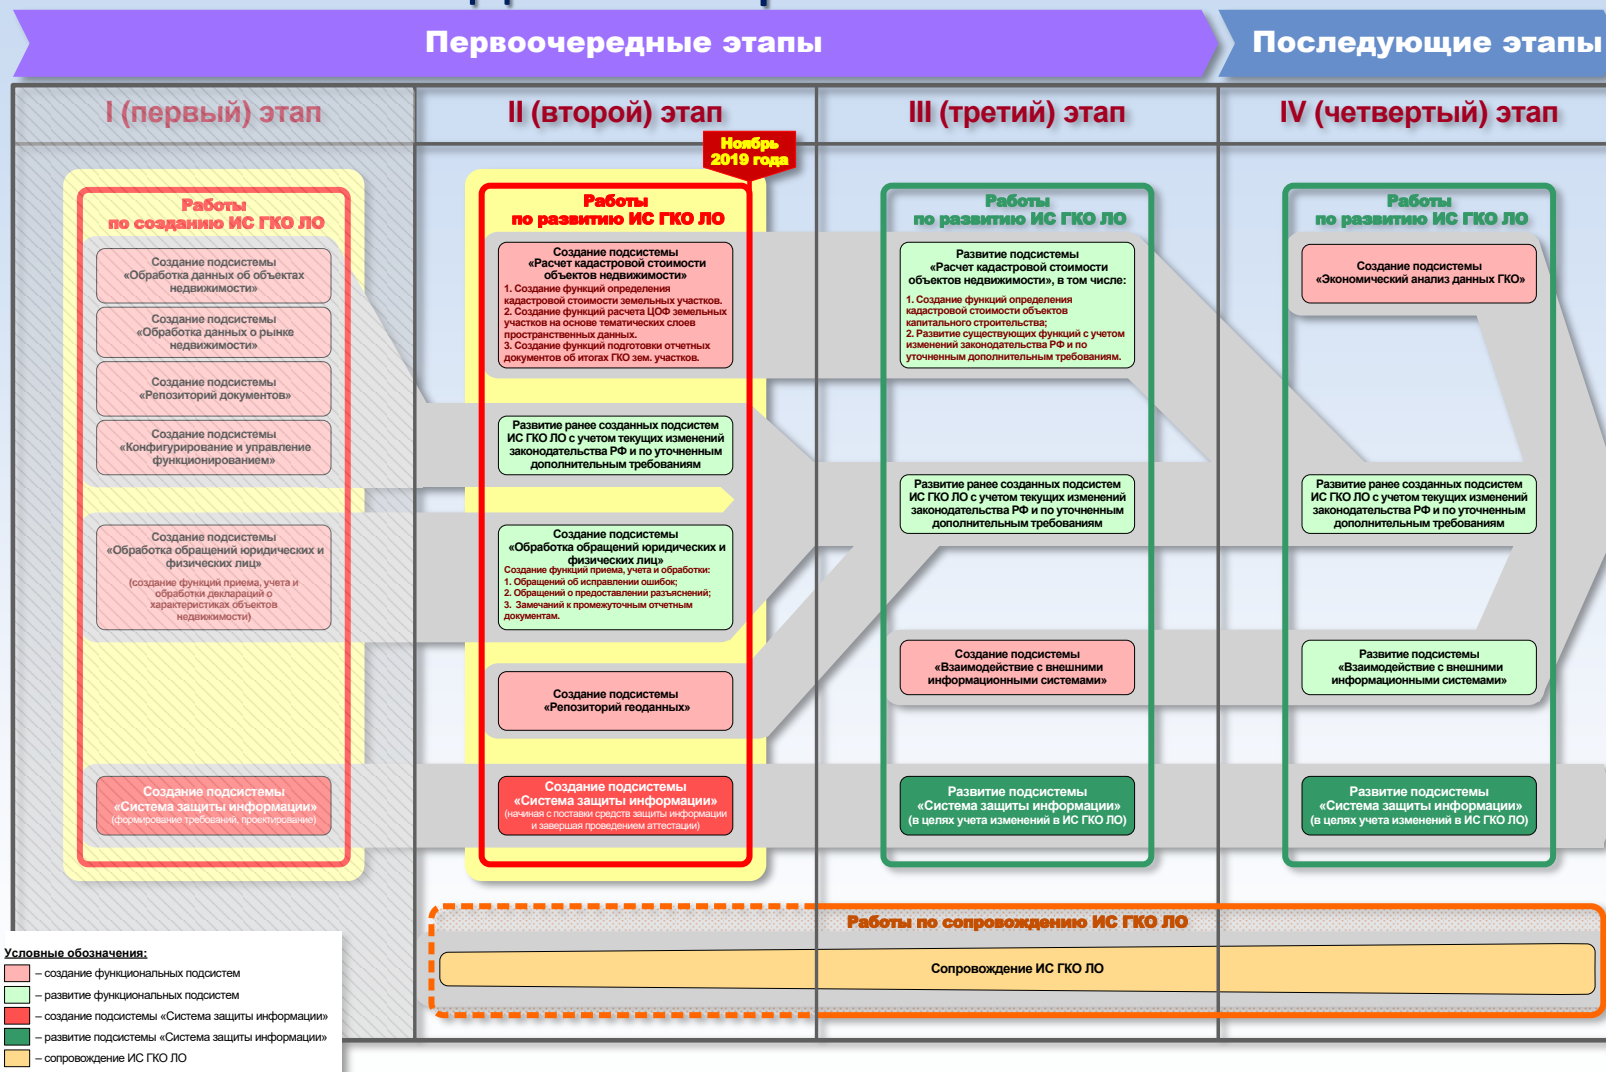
Первоочередные этапы

Последующие этапы

I (первый) этап

II (второй) этап

III (третий) этап

IV (четвертый) этап

Ноябрь 2019 года

Работы по созданию ИС ГКО ЛО

Создание подсистемы «Обработка данных об объектах недвижимости»

Создание подсистемы «Обработка данных о рынке недвижимости»

Создание подсистемы «Репозиторий документов»

Создание подсистемы «Конфигурирование и управление функционированием»

Создание подсистемы «Обработка обращений юридических и физических лиц» (создание функций приема, учета и обработки деклараций о характеристиках объектов недвижимости)

Создание подсистемы «Система защиты информации» (формирование требований, проектирование)

Работы по развитию ИС ГКО ЛО

Создание подсистемы «Расчет кадастровой стоимости объектов недвижимости»
1. Создание функций определения кадастровой стоимости земельных участков.
2. Создание функций расчета ЦОФ земельных участков на основе тематических слоев пространственных данных.
3. Создание функций подготовки отчетных документов об итогах ГКО зем. участков.

Развитие ранее созданных подсистем ИС ГКО ЛО с учетом текущих изменений законодательства РФ и по уточненным дополнительным требованиям

Создание подсистемы «Обработка обращений юридических и физических лиц»
Создание функций приема, учета и обработки:
1. Обращений об исправлении ошибок;
2. Обращений о предоставлении разъяснений;
3. Замечаний к промежуточным отчетным документам.

Создание подсистемы «Репозиторий геоданных»

Создание подсистемы «Система защиты информации» (начиная с поставки средств защиты информации и завершая проведением аттестации)

Работы по развитию ИС ГКО ЛО

Развитие подсистемы «Расчет кадастровой стоимости объектов недвижимости», в том числе:
1. Создание функций определения кадастровой стоимости объектов капитального строительства;
2. Развитие существующих функций с учетом изменений законодательства РФ и по уточненным дополнительным требованиям.

Развитие ранее созданных подсистем ИС ГКО ЛО с учетом текущих изменений законодательства РФ и по уточненным дополнительным требованиям

Создание подсистемы «Взаимодействие с внешними информационными системами»

Развитие подсистемы «Система защиты информации» (в целях учета изменений в ИС ГКО ЛО)

Работы по развитию ИС ГКО ЛО

Создание подсистемы «Экономический анализ данных ГКО»

Развитие ранее созданных подсистем ИС ГКО ЛО с учетом текущих изменений законодательства РФ и по уточненным дополнительным требованиям

Развитие подсистемы «Взаимодействие с внешними информационными системами»

Развитие подсистемы «Система защиты информации» (в целях учета изменений в ИС ГКО ЛО)

Работы по сопровождению ИС ГКО ЛО

Сопровождение ИС ГКО ЛО

Условные обозначения:
– создание функциональных подсистем
– развитие функциональных подсистем
– создание подсистемы «Система защиты информации»
– развитие подсистемы «Система защиты информации»
– сопровождение ИС ГКО ЛО